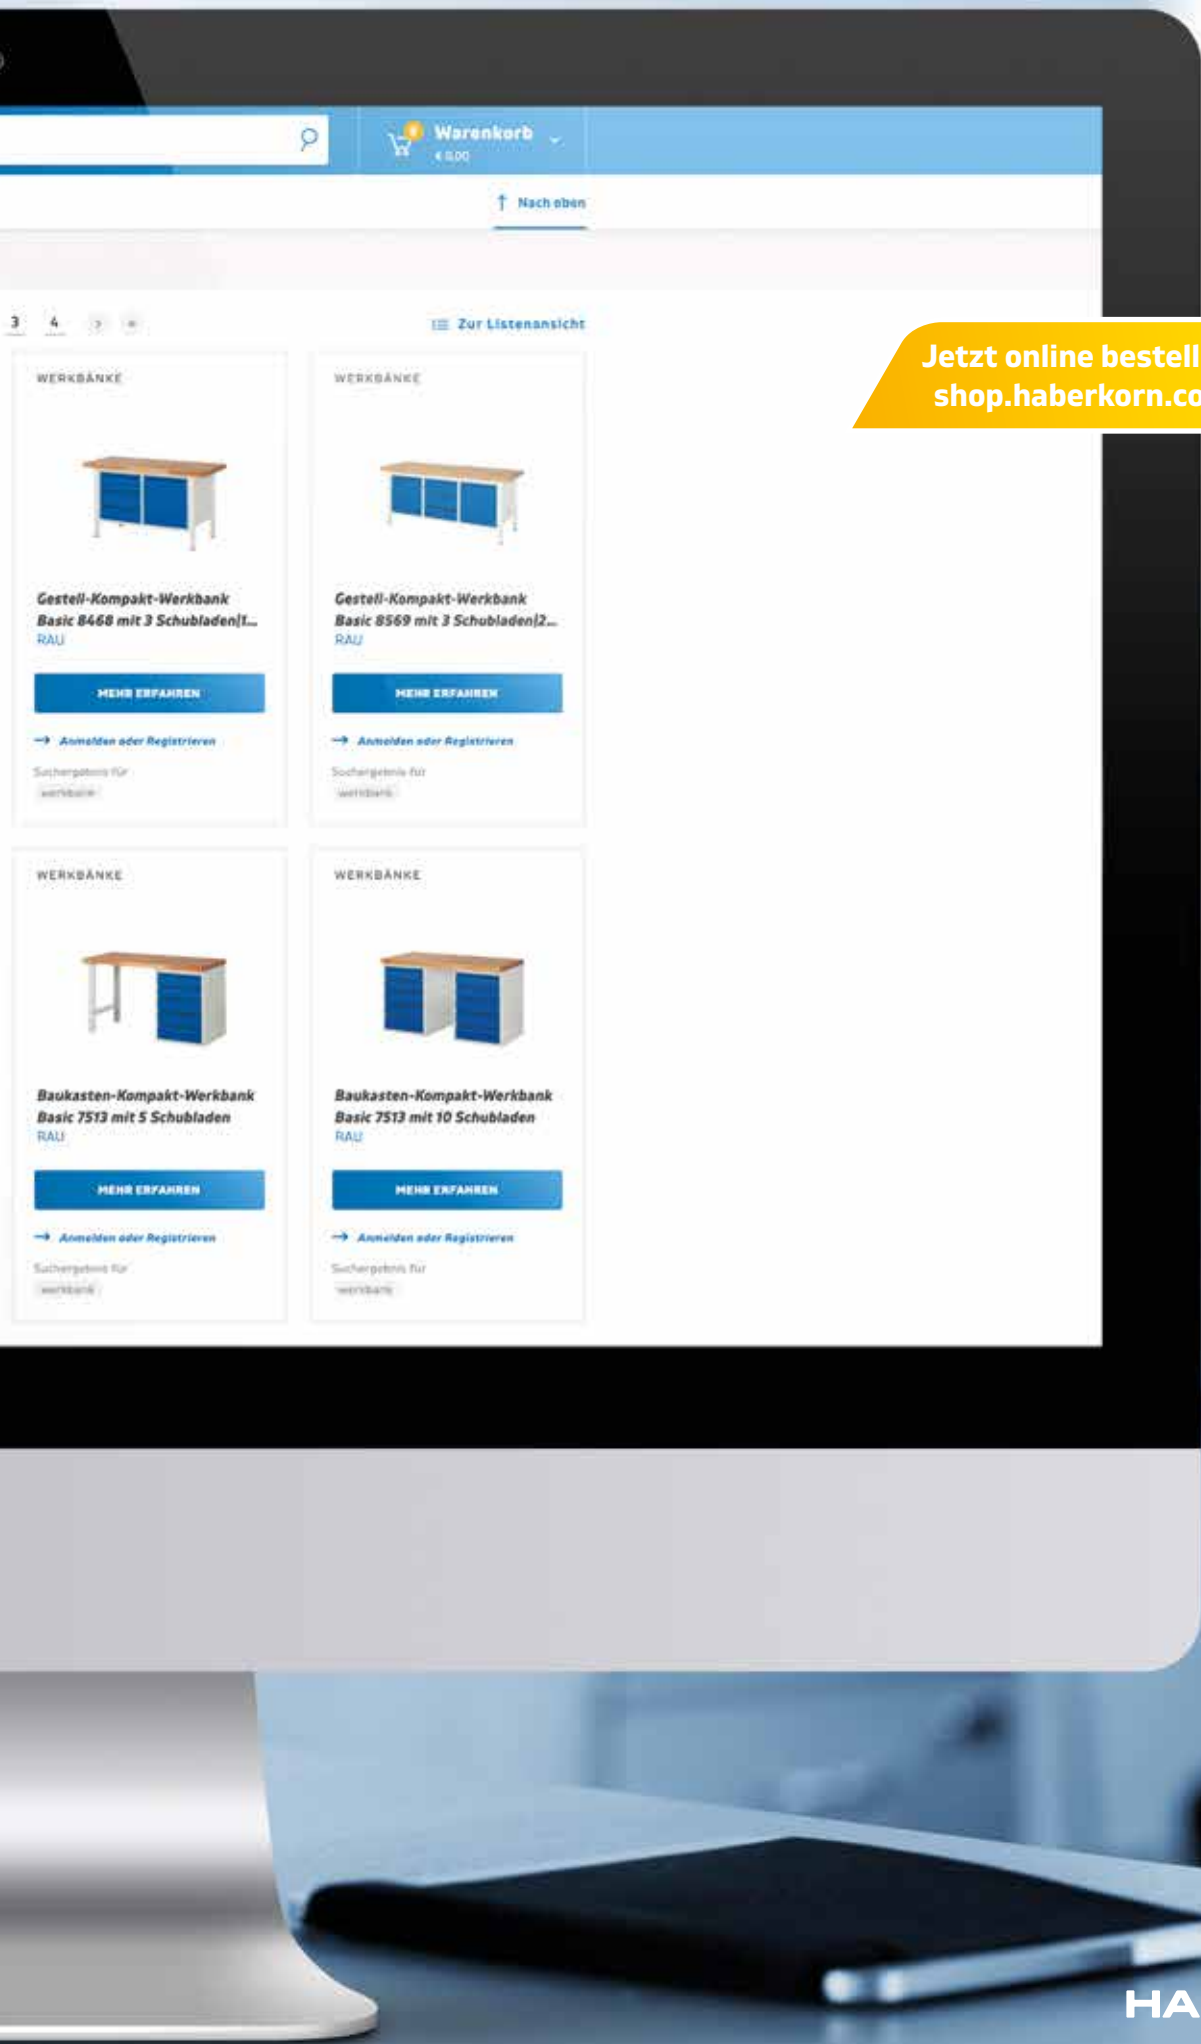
Warenkorb
€ 0,00

Nach oben

3 4 › »

Zur Listenansicht

Jetzt online bestell
shop.haberkorn.co

WERKBÄNKE

Gestell-Kompakt-Werkbank Basic 8468 mit 3 Schubladen|1...
RAU

MEHR ERFAHREN

Anmelden oder Registrieren

Suchergebnis für
werkbank

WERKBÄNKE

Gestell-Kompakt-Werkbank Basic 8569 mit 3 Schubladen|2...
RAU

MEHR ERFAHREN

Anmelden oder Registrieren

Suchergebnis für
werkbank

WERKBÄNKE

Baukasten-Kompakt-Werkbank Basic 7513 mit 5 Schubladen
RAU

MEHR ERFAHREN

Anmelden oder Registrieren

Suchergebnis für
werkbank

WERKBÄNKE

Baukasten-Kompakt-Werkbank Basic 7513 mit 10 Schubladen
RAU

MEHR ERFAHREN

Anmelden oder Registrieren

Suchergebnis für
werkbank

HA